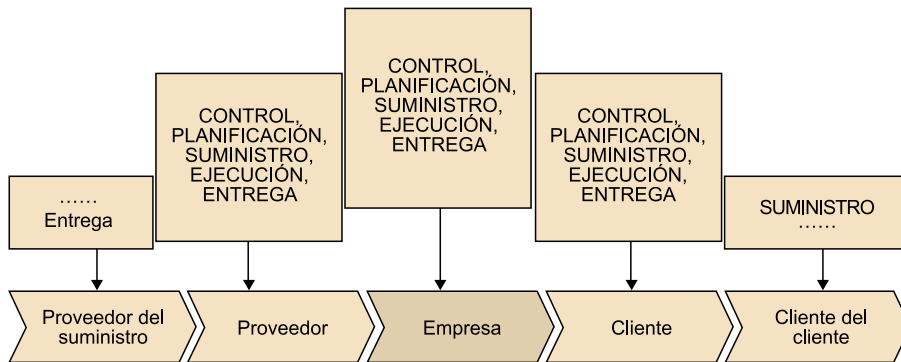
……
Entrega

CONTROL, PLANIFICACIÓN, SUMINISTRO, EJECUCIÓN, ENTREGA

CONTROL, PLANIFICACIÓN, SUMINISTRO, EJECUCIÓN, ENTREGA

CONTROL, PLANIFICACIÓN, SUMINISTRO, EJECUCIÓN, ENTREGA

SUMINISTRO
……

Proveedor del suministro

Proveedor

Empresa

Cliente

Cliente del cliente